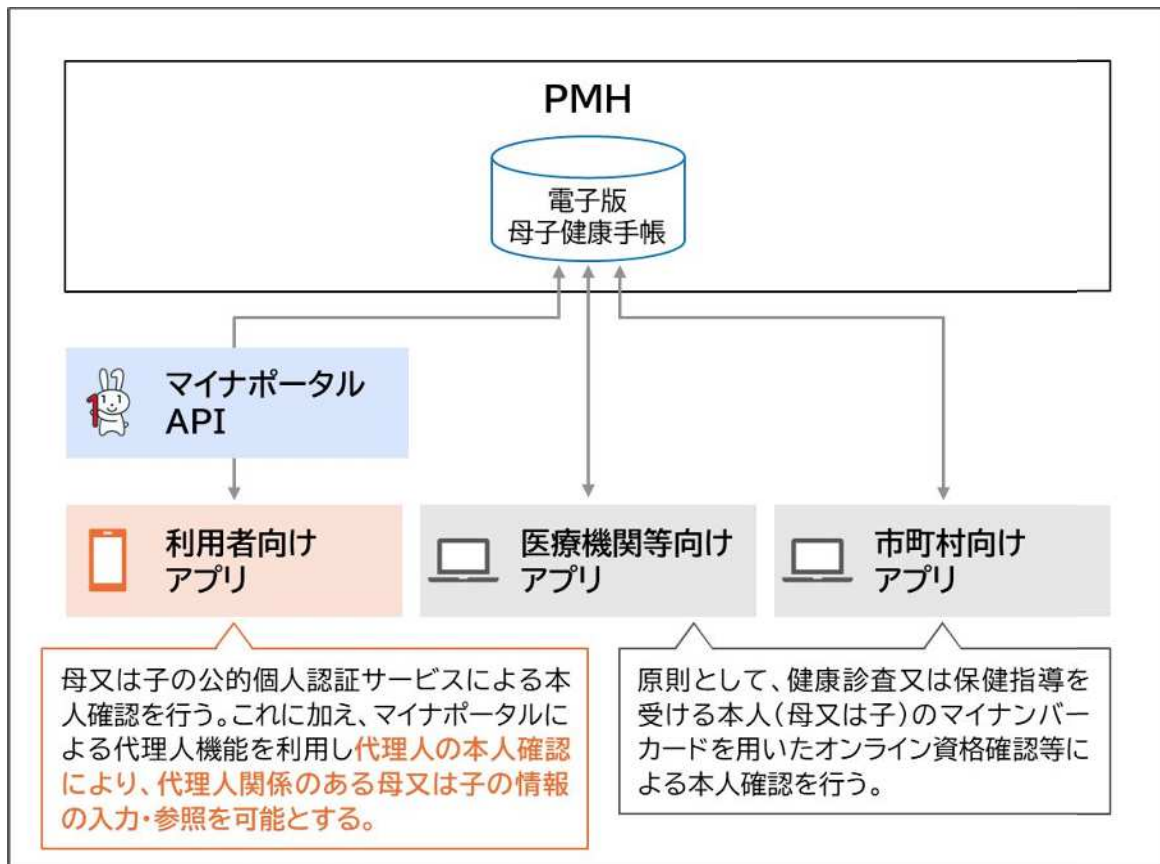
PMH

電子版
母子健康手帳

マイナポータル
API

利用者向け
アプリ

医療機関等向け
アプリ

市町村向け
アプリ

母又は子の公的個人認証サービスによる本人確認を行う。これに加え、マイナポータルによる代理人機能を利用し代理人の本人確認により、代理人関係のある母又は子の情報の入力・参照を可能とする。

原則として、健康診査又は保健指導を受ける本人（母又は子）のマイナンバーカードを用いたオンライン資格確認等による本人確認を行う。